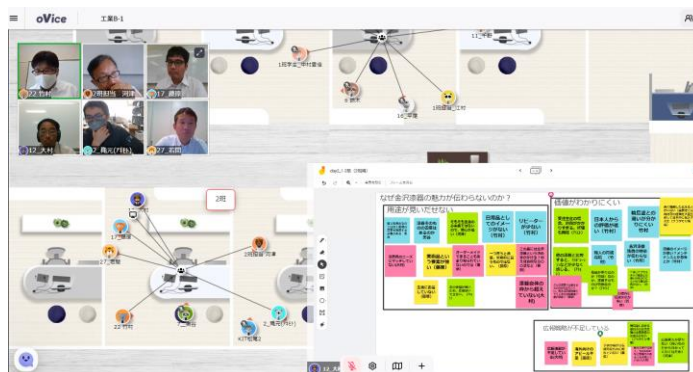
oVice
工業B-1
22_竹村
河津
17_遠藤
12_大村
2_梅元
27_若岡
1班事業部
6_鈴木
16_二宮
1班提出_江村
2班
17_遠藤
22_竹村
2_梅元
27_若岡
なぜ金沢漆器の魅力が伝わらないのか？
用途が見いだせない
日用品としてのイメージがない
リセーターが多い
価値がわかりにくい
伝統職人が不足している